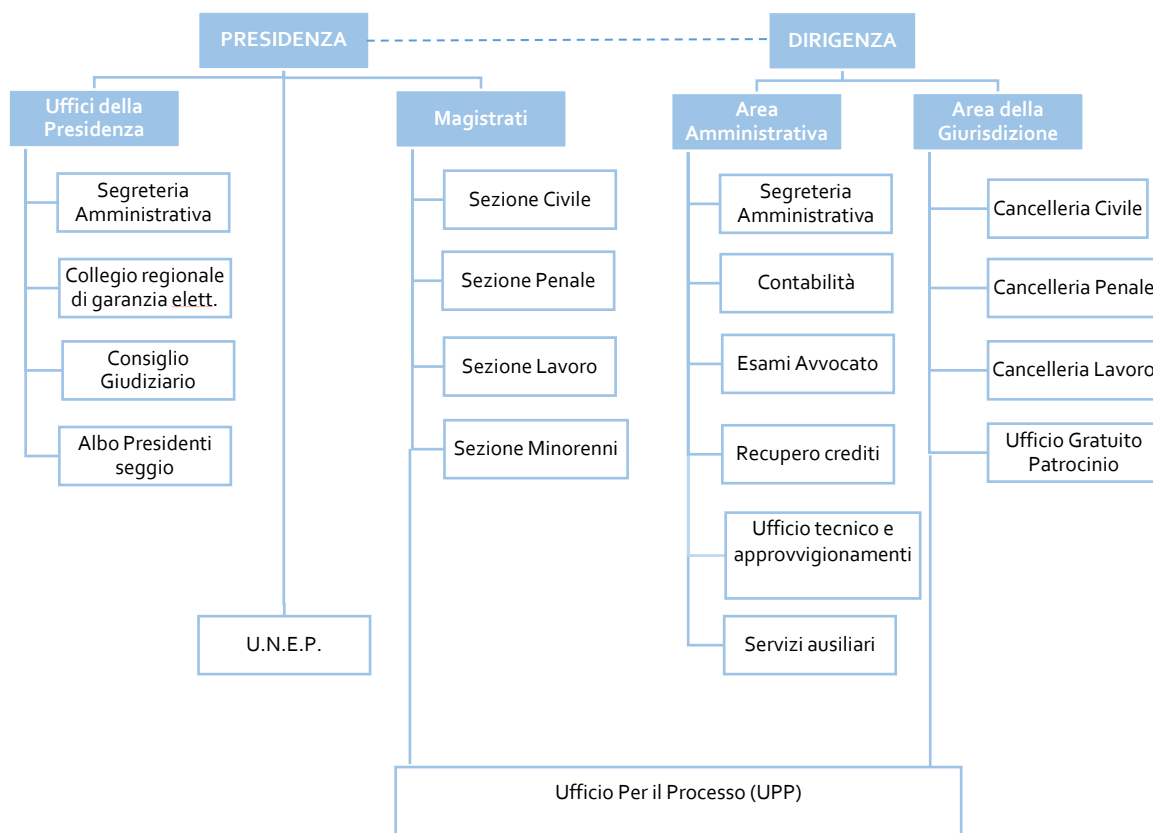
PRESIDENZA

DIRIGENZA

Uffici della Presidenza

Magistrati

Area Amministrativa

Area della Giurisdizione

Segreteria Amministrativa

Collegio regionale di garanzia elett.

Consiglio Giudiziario

Albo Presidenti seggio

Sezione Civile

Sezione Penale

Sezione Lavoro

Sezione Minorenni

Segreteria Amministrativa

Contabilità

Esami Avvocato

Recupero crediti

Ufficio tecnico e approvvigionamenti

Servizi ausiliari

Cancelleria Civile

Cancelleria Penale

Cancelleria Lavoro

Ufficio Gratuito Patrocinio

U.N.E.P.

Ufficio Per il Processo (UPP)